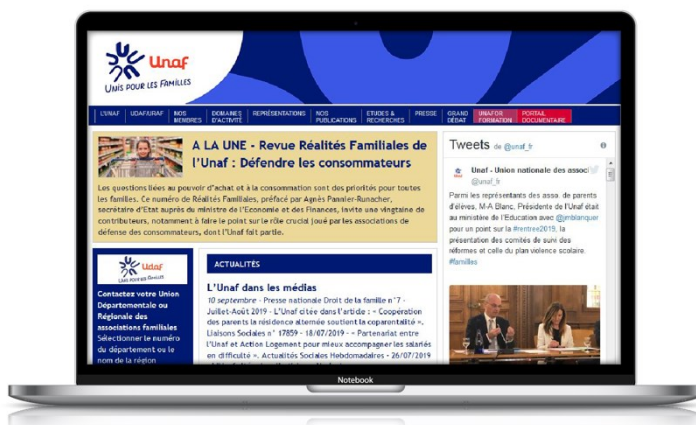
Unaf
UNIS POUR LES FAMILLES

L'UNAF | UDAF/URAF | NOS MEMBRES | DOMAINES D'ACTIVITÉ | REPRÉSENTATIONS | NOS PUBLICATIONS | ETUDES & RECHERCHES | PRESSE | GRAND DÉBAT | UNAFOR FORMATION | PORTAIL DOCUMENTAIRE

A LA UNE - Revue Réalités Familiales de l'Unaf : Défendre les consommateurs

Les questions liées au pouvoir d'achat et à la consommation sont des priorités pour toutes les familles. Ce numéro de Réalités Familiales, préfacé par Agnès Pannier-Runacher, secrétaire d'Etat auprès du ministre de l'Economie et des Finances, invite une vingtaine de contributeurs, notamment à faire le point sur le rôle crucial joué par les associations de défense des consommateurs, dont l'Unaf fait partie.

Udaf
Unis pour les Familles

Contactez votre Union Départementale ou Régionale des associations familiales
Sélectionner le numéro du département ou le nom de la région

ACTUALITÉS

L'Unaf dans les médias
10 septembre - Presse nationale Droit de la famille n°7 - Juillet-Août 2019 - L'Unaf citée dans l'article : « Coopération des parents la résidence alternée soutient la coparentalité ». Liaisons Sociales n° 17859 - 18/07/2019 - « Partenariat entre l'Unaf et Action Logement pour mieux accompagner les salariés en difficulté ». Actualités Sociales Hebdomadaires - 26/07/2019

Tweets de @unaf_fr

Unaf - Union nationale des associ
@unaf_fr

Parmi les représentants des assoc. de parents d'élèves, M-A Blanc, Présidente de l'Unaf était au ministère de l'Education avec @jmblanquer pour un point sur la #rentree2019, la présentation des comités de suivi des réformes et celle du plan violence scolaire. #familles

Notebook